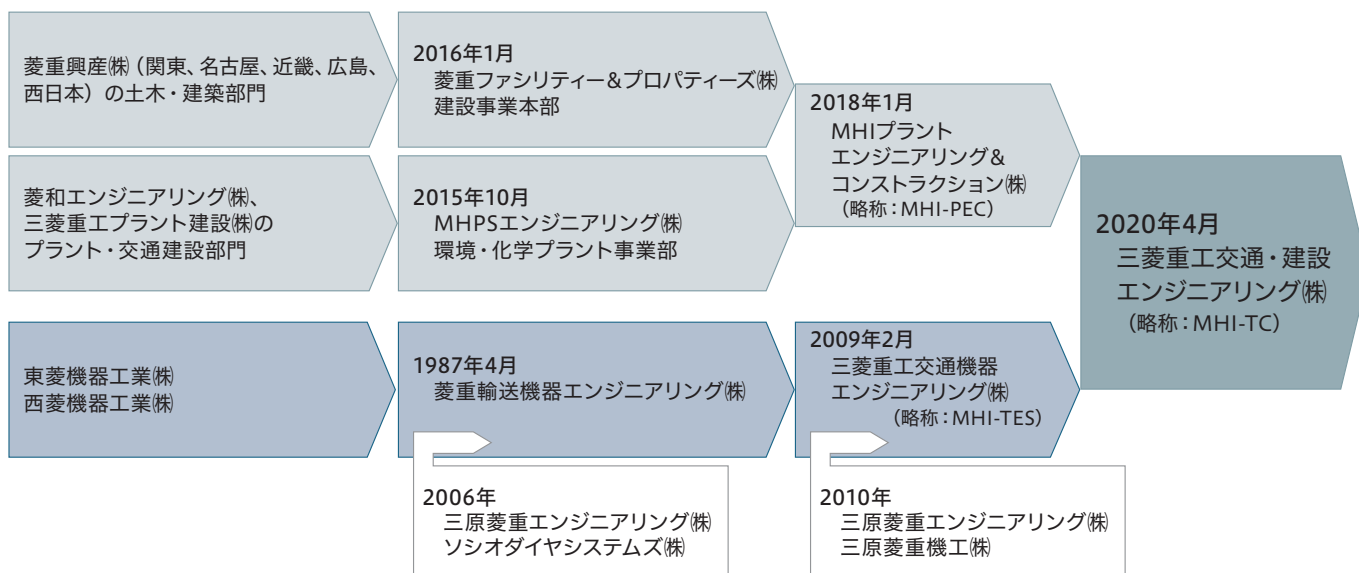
菱重興産㈱（関東、名古屋、近畿、広島、西日本）の土木・建築部門

2016年1月
菱重ファシリティー&プロパティーズ㈱
建設事業本部

菱和エンジニアリング㈱、
三菱重工プラント建設㈱の
プラント・交通建設部門

2015年10月
MHPSエンジニアリング㈱
環境・化学プラント事業部

2018年1月
MHIプラント
エンジニアリング&
コンストラクション㈱
（略称：MHI-PEC）

2020年4月
三菱重工交通・建設
エンジニアリング㈱
（略称：MHI-TC）

東菱機器工業㈱
西菱機器工業㈱

1987年4月
菱重輸送機器エンジニアリング㈱

2009年2月
三菱重工交通機器
エンジニアリング㈱
（略称：MHI-TES）

2006年
三原菱重エンジニアリング㈱
ソシオダイヤシステムズ㈱

2010年
三原菱重エンジニアリング㈱
三原菱重機工㈱